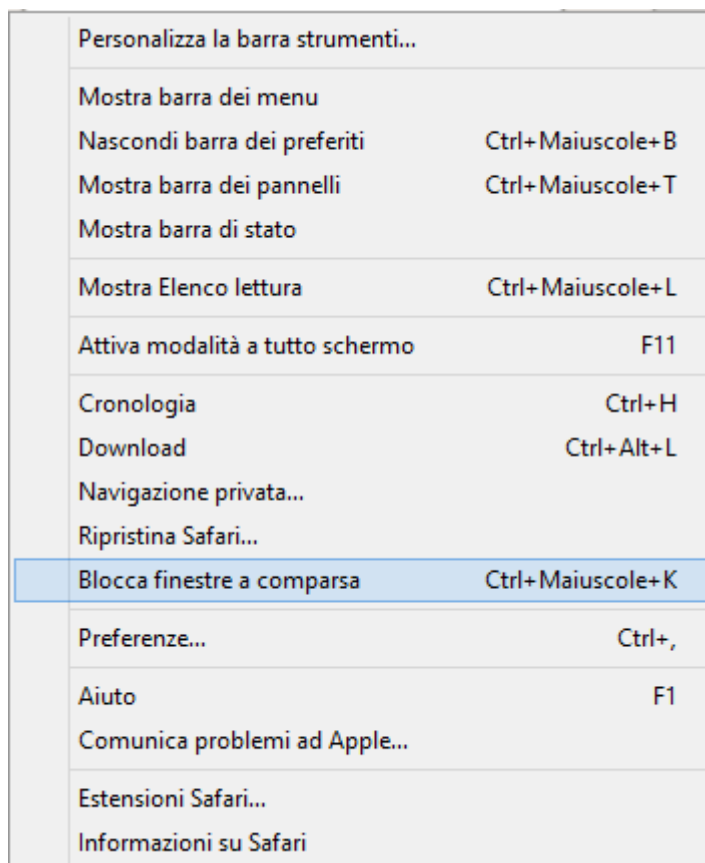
Personalizza la barra strumenti...

Mostra barra dei menu
Nascondi barra dei preferiti Ctrl+Maiuscole+B
Mostra barra dei pannelli Ctrl+Maiuscole+T
Mostra barra di stato

Mostra Elenco lettura Ctrl+Maiuscole+L

Attiva modalità a tutto schermo F11

Cronologia Ctrl+H
Download Ctrl+Alt+L
Navigazione privata...
Ripristina Safari...
Blocca finestre a comparsa Ctrl+Maiuscole+K

Preferenze... Ctrl+,

Aiuto F1
Comunica problemi ad Apple...

Estensioni Safari...
Informazioni su Safari